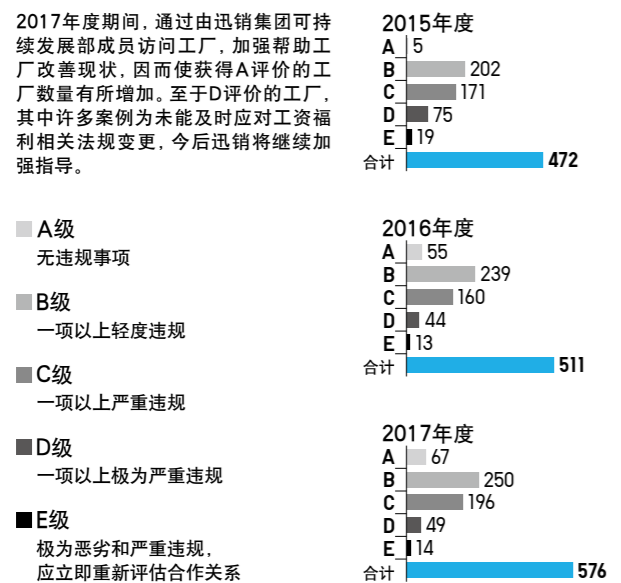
2017年度期间，通过由迅销集团可持续发展部成员访问工厂，加强帮助工厂改善现状，因而使获得A评价的工厂数量有所增加。至于D评价的工厂，其中许多案例为未能及时应对工资福利相关法规变更，今后迅销将继续加强指导。

A级
无违规事项

B级
一项以上轻度违规

C级
一项以上严重违规

D级
一项以上极为严重违规

E级
极为恶劣和严重违规，应立即重新评估合作关系

2015年度

| | |
|---|---|
| A | 5 |
| B | 202 |
| C | 171 |
| D | 75 |
| E | 19 |
| 合计 | 472 |

2016年度

| | |
|---|---|
| A | 55 |
| B | 239 |
| C | 160 |
| D | 44 |
| E | 13 |
| 合计 | 511 |

2017年度

| | |
|---|---|
| A | 67 |
| B | 250 |
| C | 196 |
| D | 49 |
| E | 14 |
| 合计 | 576 |